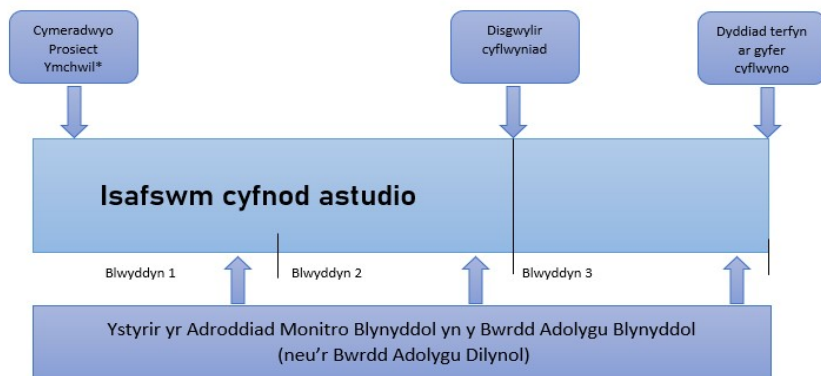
Cymeradwyo Prosiect Ymchwil*

Disgwylir cyflwyniad

Dyddiad terfyn ar gyfer cyflwyno

Isafswm cyfnod astudio

Blwyddyn 1

Blwyddyn 2

Blwyddyn 3

Ystyrir yr Adroddiad Monitro Blynyddol yn y Bwrdd Adolygu Blynyddol (neu'r Bwrdd Adolygu Dilynol)